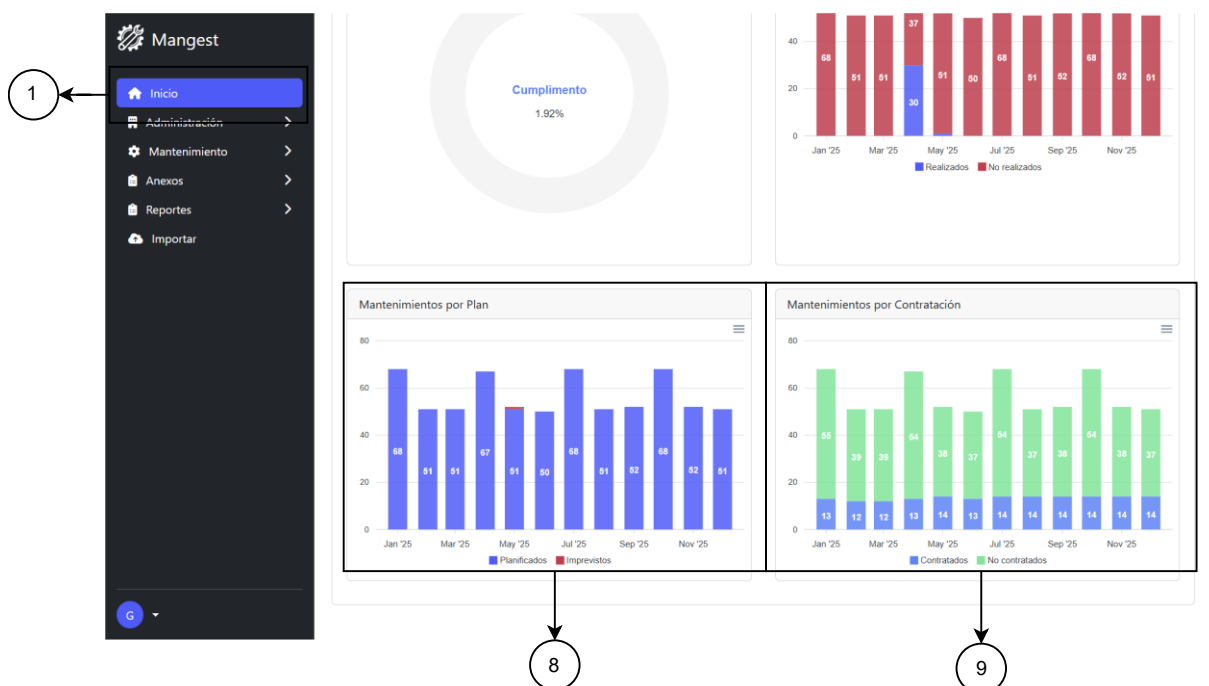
Mangest

Inicio

Administración

Mantenimiento

Anexos

Reportes

Importar

G

1

Cumplimento

1.92%

40

20

0

68 51 51 37 30 51 50 68 51 52 68 52 51

Jan '25 Mar '25 May '25 Jul '25 Sep '25 Nov '25

Realizados No realizados

Mantenimientos por Plan

80

60

40

20

0

68 51 51 67 51 50 68 51 52 68 52 51

Jan '25 Mar '25 May '25 Jul '25 Sep '25 Nov '25

Planificados Imprevistos

Mantenimientos por Contratación

80

60

40

20

0

55 39 39 54 38 37 54 37 38 54 38 37

13 12 12 13 14 13 14 14 14 14 14 14

Jan '25 Mar '25 May '25 Jul '25 Sep '25 Nov '25

Contratados No contratados

8

9